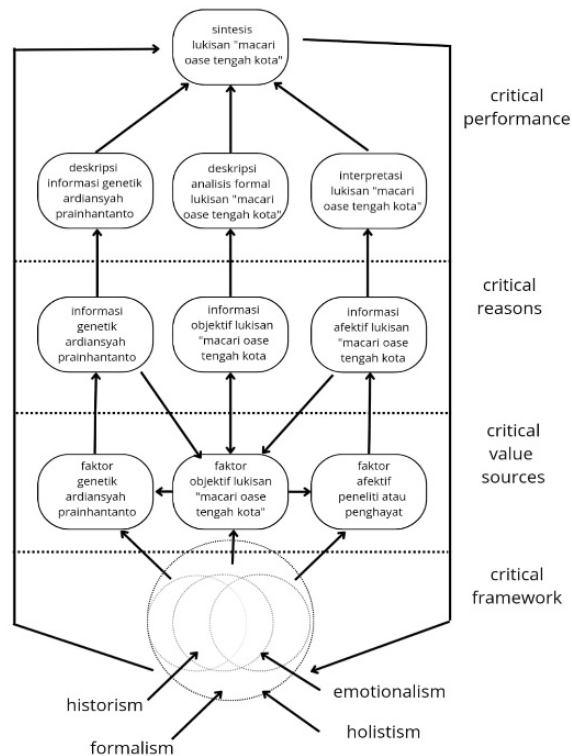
sintesis lukisan "macari oase tengah kota"

critical performance

deskripsi informasi genetik ardiansyah prainhantanto

deskripsi analisis formal lukisan "macari oase tengah kota"

interpretasi lukisan "macari oase tengah kota"

critical reasons

informasi genetik ardiansyah prainhantanto

informasi objektif lukisan "macari oase tengah kota

informasi afektif lukisan "macari oase tengah kota

critical value sources

faktor genetik ardiansyah prainhantanto

faktor objektif lukisan "macari oase tengah kota"

faktor afektif peneliti atau penghayat

critical framework

historism

emotionalism

holistism

formalism